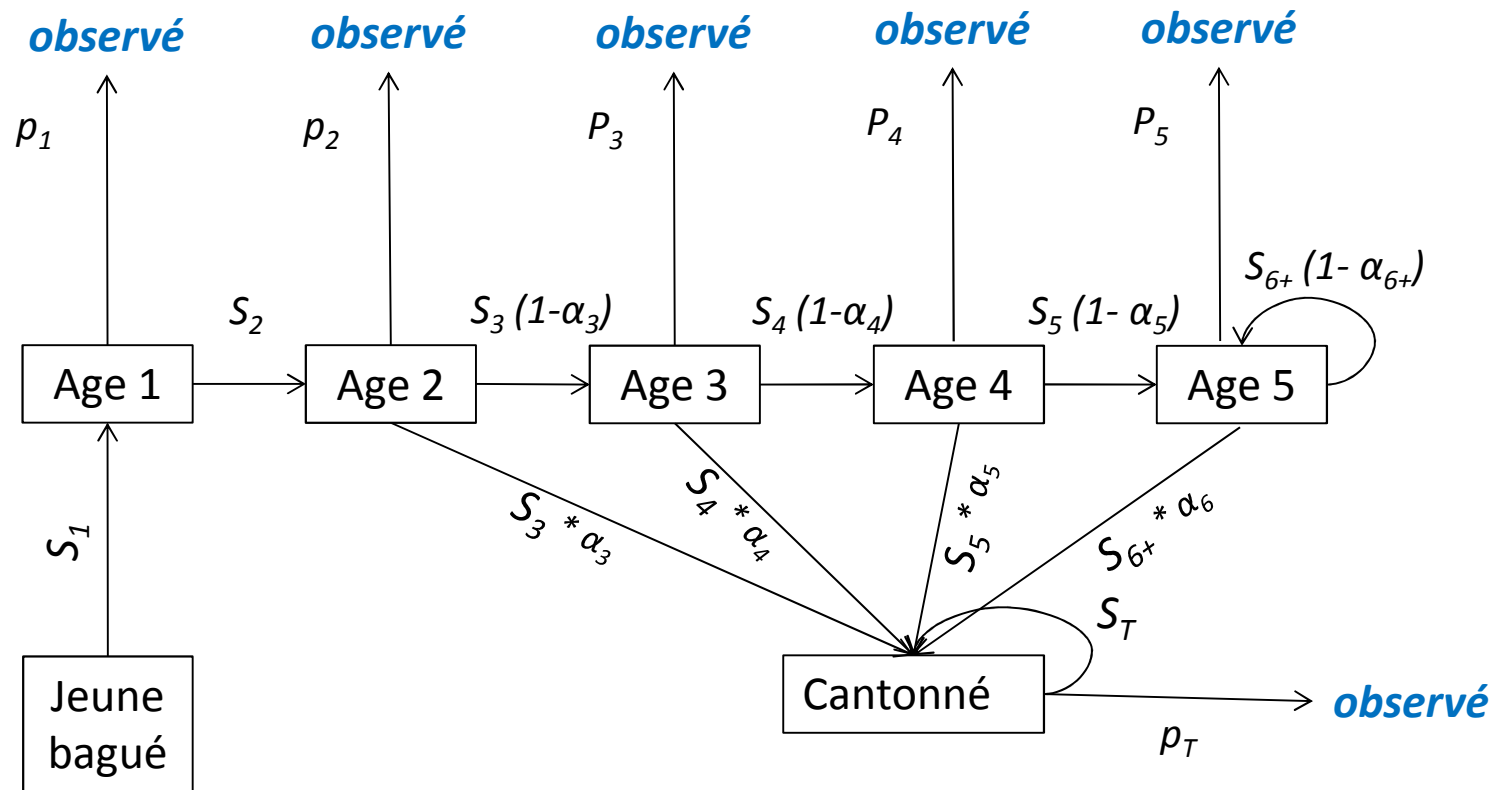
observé
observé
observé
observé
observé

$p_1$
$p_2$
$P_3$
$P_4$
$P_5$

$S_{6+}$ (1- $\alpha_{6+}$)

$S_2$
$S_3$ (1-$\alpha_3$)
$S_4$ (1-$\alpha_4$)
$S_5$ (1- $\alpha_5$)

Age 1
Age 2
Age 3
Age 4
Age 5

$S_1$

$S_3$ *$\alpha_3$
$S_4$ *$\alpha_4$
$S_5$ *$\alpha_5$
$S_{6+}$ *$\alpha_6$

$S_T$

Jeune bagué

Cantonné

observé

$p_T$